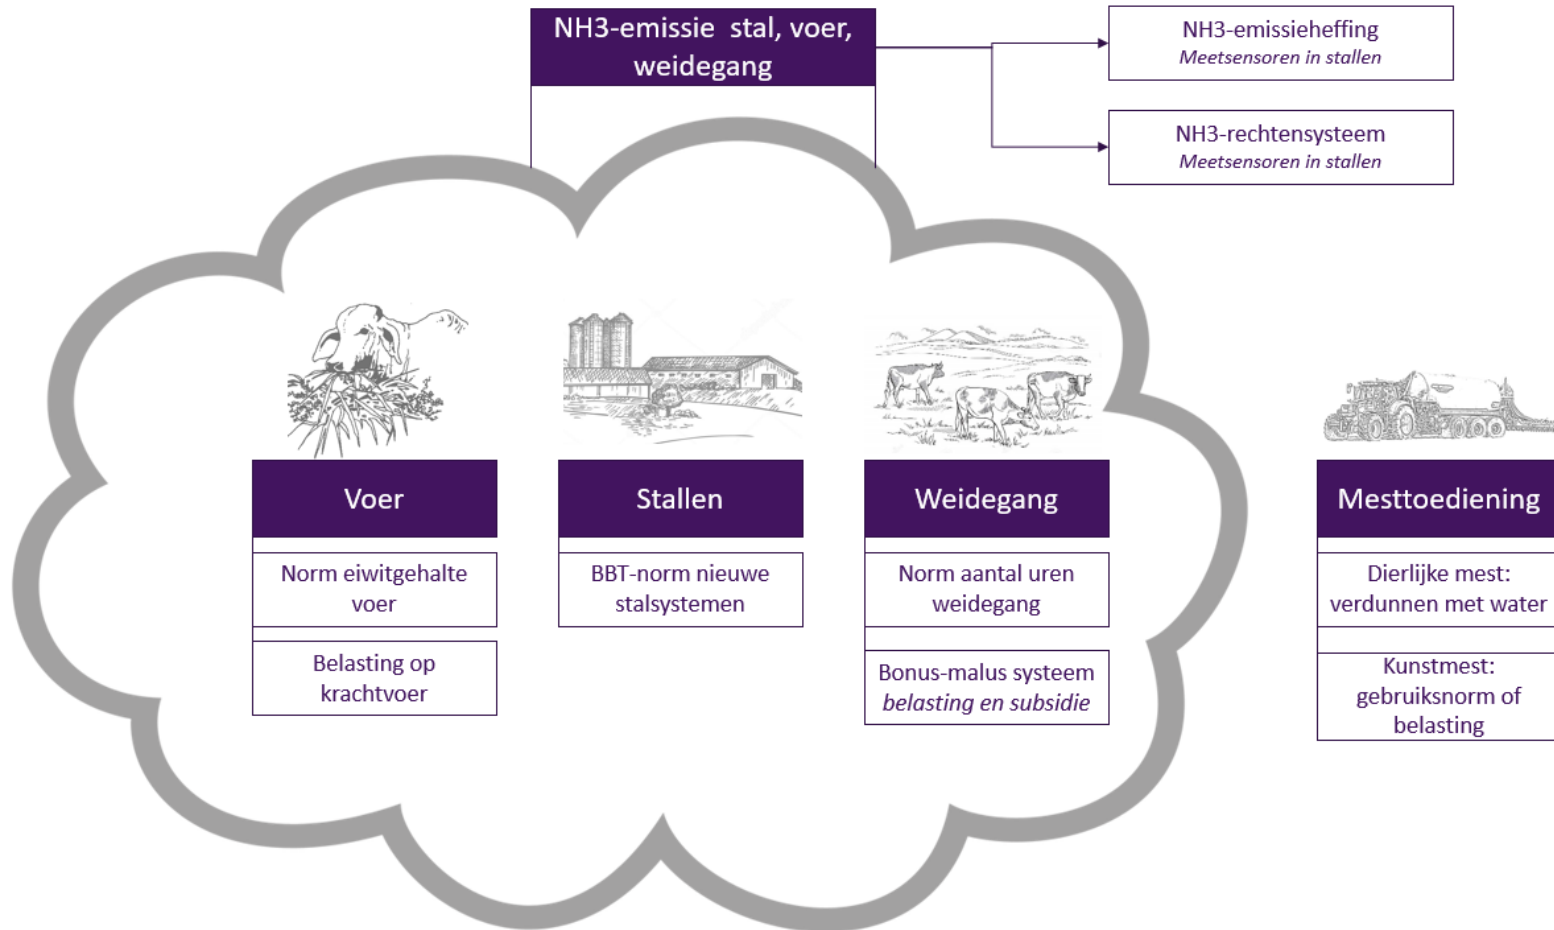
NH3-emissie stal, voer, weidegang

NH3-emissieheffing
Meetsensoren in stallen

NH3-rechtensysteem
Meetsensoren in stallen

Voer

Norm eiwitgehalte voer

Belasting op krachtvoer

Stallen

BBT-norm nieuwe stalsystemen

Weidegang

Norm aantal uren weidegang

Bonus-malus systeem
belasting en subsidie

Mesttoediening

Dierlijke mest: verdunnen met water

Kunstmest: gebruiksnorm of belasting